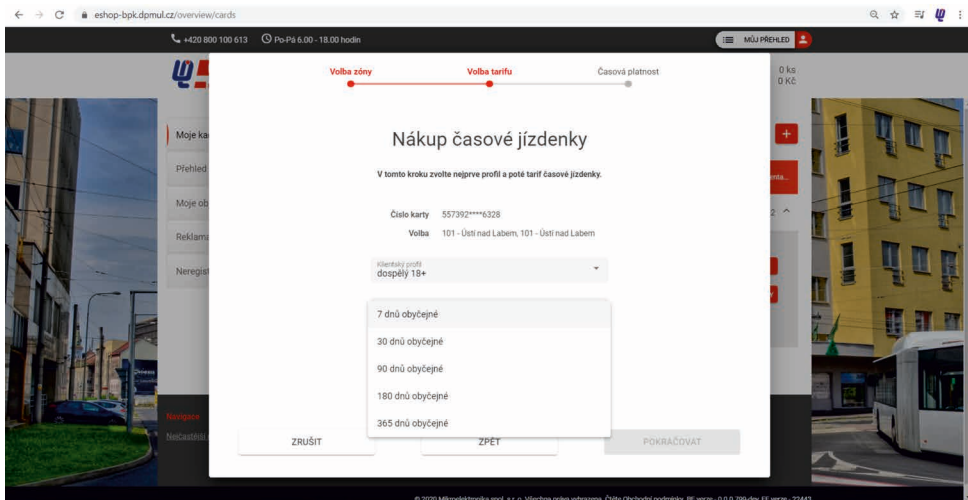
eshop-bpk.dpmul.cz/overview/cards

+420 800 100 613 Po-Pá 6.00 - 18.00 hodin

MŮJ PŘEHLED

0 ks
0 Kč

Moje ka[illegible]

Přehled

Moje ob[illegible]

Reklama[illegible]

Neregist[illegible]

Volba zóny Volba tarifu Časová platnost

Nákup časové jízdenky

V tomto kroku zvolte nejprve profil a poté tarif časové jízdenky.

Číslo karty 557392****6328

Volba 101 - Ústí nad Labem, 101 - Ústí nad Labem

Klientský profil
dospělý 18+

7 dnů obyčejné

30 dnů obyčejné

90 dnů obyčejné

180 dnů obyčejné

365 dnů obyčejné

ZRUŠIT ZPĚT POKRAČOVAT

Navigace

Nejčastější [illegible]

© 2020 Mikroelektronika spol. s r.o. Všechna práva vyhrazena. Čtěte Obchodní podmínky. BE verze - 0.0.0.799-dev, FE verze - 22443